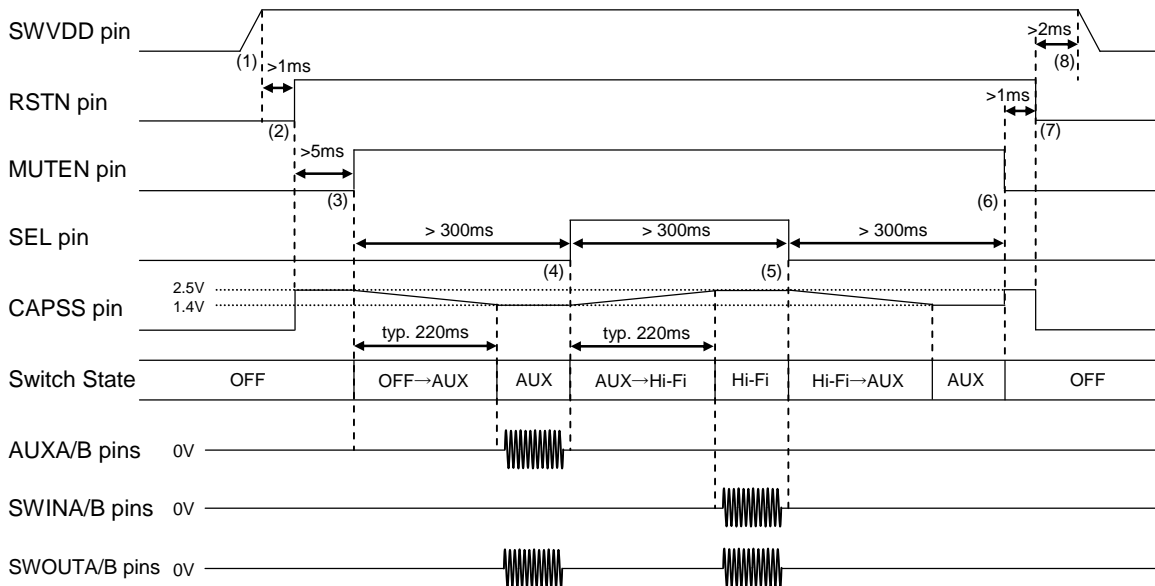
SWVDD pin
(1)
>1ms
>2ms
(8)
RSTN pin
(2)
>1ms
(7)
MUTEN pin
>5ms
(3)
(6)
SEL pin
> 300ms
> 300ms
> 300ms
(4)
(5)
CAPSS pin
2.5V
1.4V
typ. 220ms
typ. 220ms

| Switch State | OFF | OFF→AUX | AUX | AUX→Hi-Fi | Hi-Fi | Hi-Fi→AUX | AUX | OFF |
|---|---|---|---|---|---|---|---|---|

AUXA/B pins 0V
SWINA/B pins 0V
SWOUTA/B pins 0V